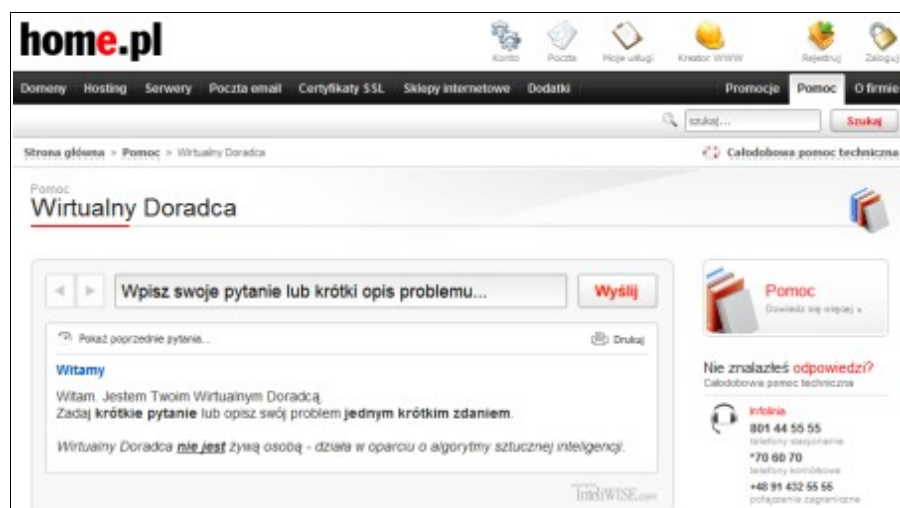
home.pl

Konto Poczta Moje usługi Kreator WWW Rejestruj Zaloguj

Domeny Hosting Serwery Poczta email Certyfikaty SSL Sklepy internetowe Dodatki Promocje Pomoc O firmie

szukaj... Szukaj

Strona główna > Pomoc > Wirtualny Doradca

Całodobowa pomoc techniczna

Pomoc
Wirtualny Doradca

Wpisz swoje pytanie lub krótki opis problemu... Wyślij

Pokaż poprzednie pytania... Drukuj

Witamy

Witam. Jestem Twoim Wirtualnym Doradcą.
Zadaj **krótkie pytanie** lub opisz swój problem **jednym krótkim zdaniem**.

Wirtualny Doradca nie jest żywą osobą - działa w oparciu o algorytmy sztucznej inteligencji.

IntelliWISE.com

Pomoc
Dowiedz się więcej »

Nie znalazłeś odpowiedzi?
Całodobowa pomoc techniczna

Infolinia
801 44 55 55
telefony stacjonarne
*70 60 70
telefony komórkowe
+48 91 432 55 55
połączenie zagraniczne